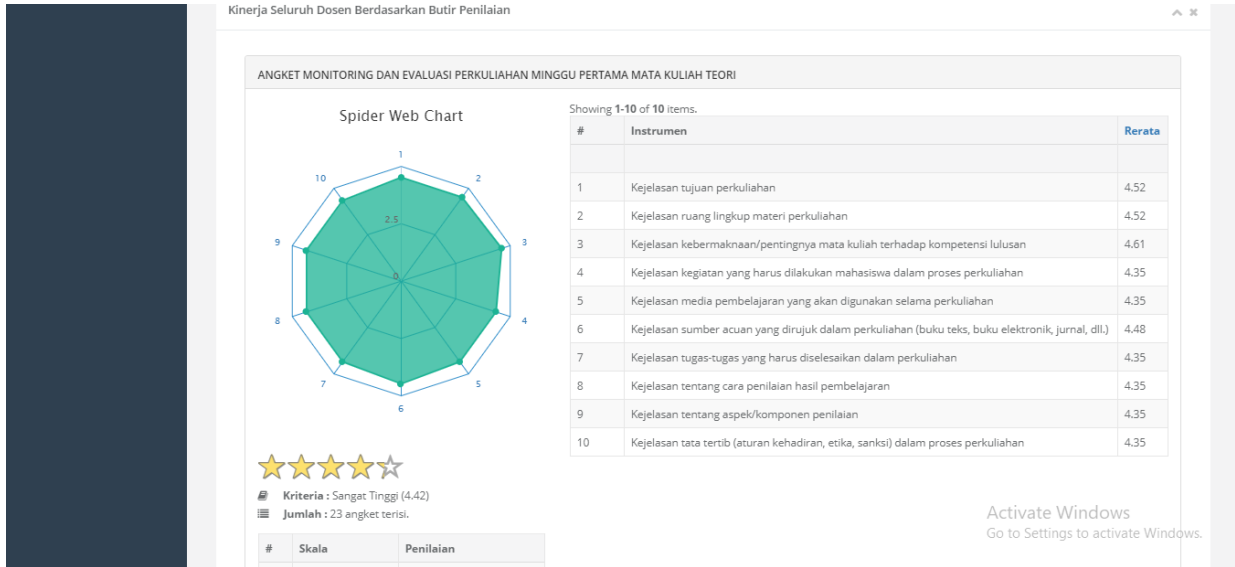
Kinerja Seluruh Dosen Berdasarkan Butir Penilaian

ANGKET MONITORING DAN EVALUASI PERKULIAHAN MINGGU PERTAMA MATA KULIAH TEORI

Spider Web Chart

1
2
3
4
5
6
7
8
9
10
2.5
0

Showing **1-10** of **10** items.

| # | Instrumen | Rerata |
|---|---|---|
| | | |
| 1 | Kejelasan tujuan perkuliahan | 4.52 |
| 2 | Kejelasan ruang lingkup materi perkuliahan | 4.52 |
| 3 | Kejelasan kebermaknaan/pentingnya mata kuliah terhadap kompetensi lulusan | 4.61 |
| 4 | Kejelasan kegiatan yang harus dilakukan mahasiswa dalam proses perkuliahan | 4.35 |
| 5 | Kejelasan media pembelajaran yang akan digunakan selama perkuliahan | 4.35 |
| 6 | Kejelasan sumber acuan yang dirujuk dalam perkuliahan (buku teks, buku elektronik, jurnal, dll.) | 4.48 |
| 7 | Kejelasan tugas-tugas yang harus diselesaikan dalam perkuliahan | 4.35 |
| 8 | Kejelasan tentang cara penilaian hasil pembelajaran | 4.35 |
| 9 | Kejelasan tentang aspek/komponen penilaian | 4.35 |
| 10 | Kejelasan tata tertib (aturan kehadiran, etika, sanksi) dalam proses perkuliahan | 4.35 |

Kriteria : Sangat Tinggi (4.42)
Jumlah : 23 angket terisi.

| # | Skala | Penilaian |
|---|---|---|

Activate Windows
Go to Settings to activate Windows.